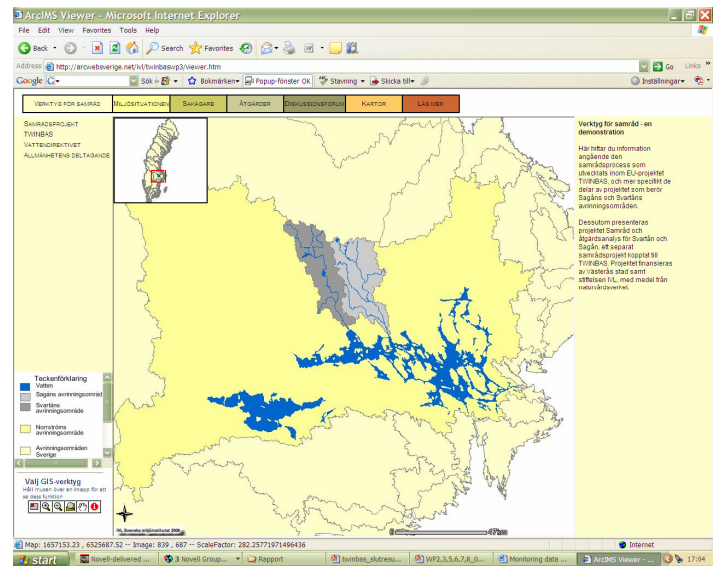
ArcIMS Viewer - Microsoft Internet Explorer

File Edit View Favorites Tools Help

Back Search Favorites

Address http://arcwebsverige.net/ivl/twinbaswp3/viewer.htm Go Links

Google Sök Bokmärken Popup-fönster OK Stavning Skicka till Inställningar

Verktyg för samråd | Miljösituationen | Sakägare | Åtgärder | Diskussionsforum | Kartor | Läs mer

Samrådsprojekt
TWINBAS
Vattendirektivet
Allmänhetens deltagande

Teckenförklaring
Vatten
Sagåns avrinningsområd
Svartåns avrinningsområde
Norrströms avrinningsområde
Avrinningsområden Sverige

Välj GIS-verktyg
Håll musen över en knapp för att se dess funktion

IVL Svenska miljöinstitutet 2006

0 47 km

Verktyg för samråd - en demonstration

Här hittar du information angående den samrådsprocess som utvecklats inom EU-projektet TWINBAS, och mer specifikt de delar av projektet som berör Sagåns och Svartåns avrinningsområden.

Dessutom presenteras projektet Samråd och åtgärdsanalys för Svartån och Sagån, ett separat samrådsprojekt kopplat till TWINBAS. Projektet finansieras av Västerås stad samt stiftelsen IVL med medel från naturvårdsverket.

Map: 1657153.23 , 6525687.52 -- Image: 839 , 687 -- ScaleFactor: 282.25771971496436

Internet

start | Novell-delivered ... | 3 Novell Group... | Rapport | twinbas_slutrasu... | WP2,3,5,6,7,8_0... | Monitoring data ... | ArcIMS Viewer - ... | 17:04